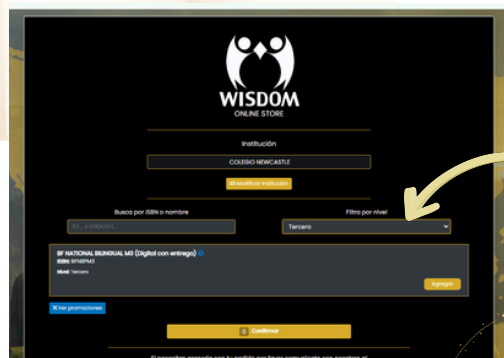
WISDOM
ONLINE STORE

Institución

COLEGIO NEWCASTLE

Modificar institución

Busca por ISBN o nombre

Filtro por nivel

Tercero

BF NATIONAL BILINGUAL M3 (Digital con entrega)
ISBN: BFNBPM3
Nivel: Tercero

Agregar

Ver promociones

Confirmar

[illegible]